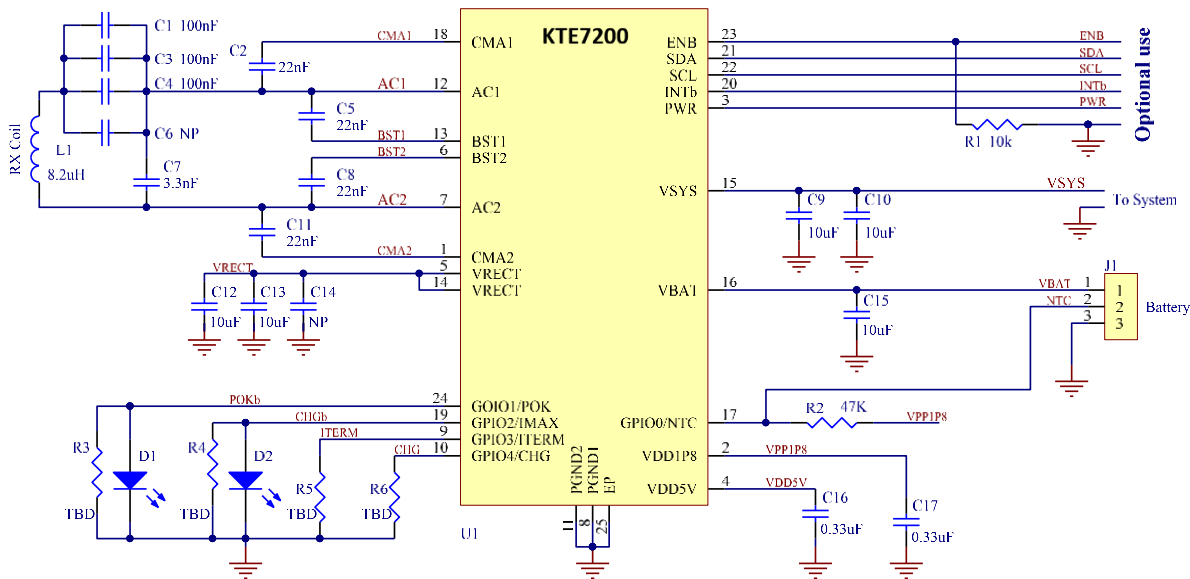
C1 100nF
C3 100nF
C4 100nF
C6 NP
C7 3.3nF
L1 8.2uH
RX Coil
C2
22nF
CMA1
18
CMA1
AC1
12
AC1
C5 22nF
BST1
13
BST1
BST2
6
BST2
C8 22nF
AC2
7
AC2
C11 22nF
CMA2
1
CMA2
VRECT
5
VRECT
14
VRECT
C12 10uF
C13 10uF
C14 NP
KTE7200
ENB 23
SDA 21
SCL 22
INTb 20
PWR 3
ENB
SDA
SCL
INTb
PWR
Optional use
R1 10k
VSYS 15
VSYS
To System
C9 10uF
C10 10uF
VBAT 16
VBAT
NTC
C15 10uF
J1
1 2 3
1
2
3
Battery
POKb
24
GOIO1/POK
CHGb
19
GPIO2/IMAX
ITERM
9
GPIO3/ITERM
CHG
10
GPIO4/CHG
R3 TBD
D1
R4 TBD
D2
R5 TBD
R6 TBD
GPIO0/NTC 17
R2 47K
VPP1P8
VDD1P8 2
VPP1P8
VDD5V 4
VDD5V
C16 0.33uF
C17 0.33uF
PGND2
PGND1
EP
11
8
25
U1